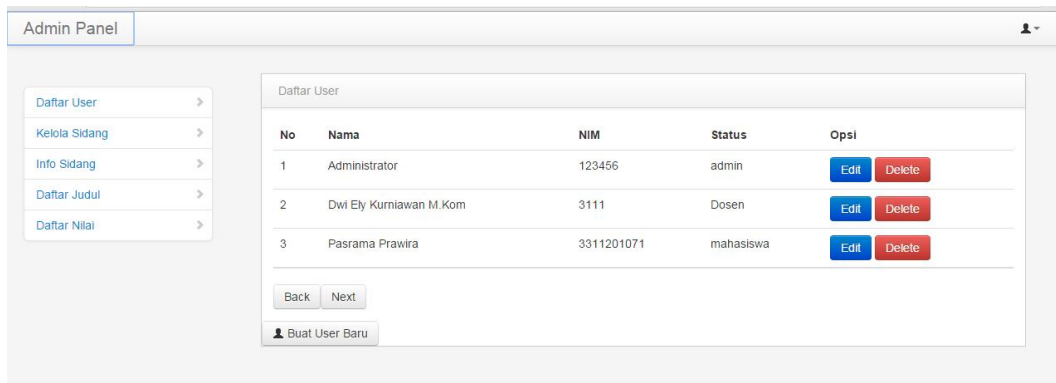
Admin Panel

Daftar User
Kelola Sidang
Info Sidang
Daftar Judul
Daftar Nilai

Daftar User

| No | Nama | NIM | Status | Opsi |
|---|---|---|---|---|
| 1 | Administrator | 123456 | admin | Edit Delete |
| 2 | Dwi Ely Kurniawan M.Kom | 3111 | Dosen | Edit Delete |
| 3 | Pasrama Prawira | 3311201071 | mahasiswa | Edit Delete |

Back Next

Buat User Baru